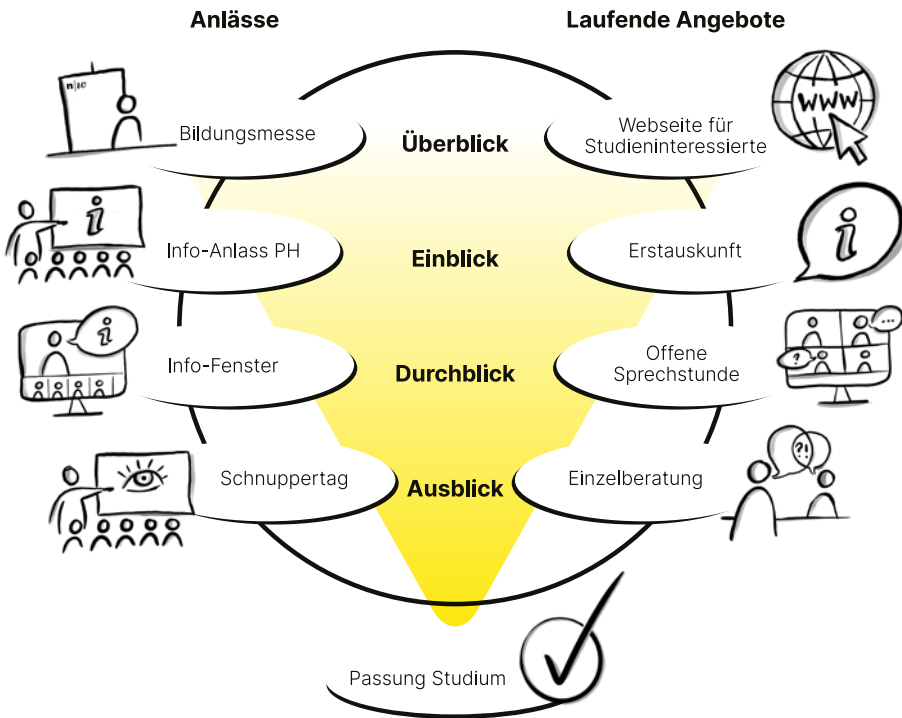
Anlässe

Laufende Angebote

n|w

Bildungsmesse

Überblick

Webseite für Studieninteressierte

WWW

Info-Anlass PH

Einblick

Erstauskunft

Info-Fenster

Durchblick

Offene Sprechstunde

Schnuppertag

Ausblick

Einzelberatung

?!

Passung Studium